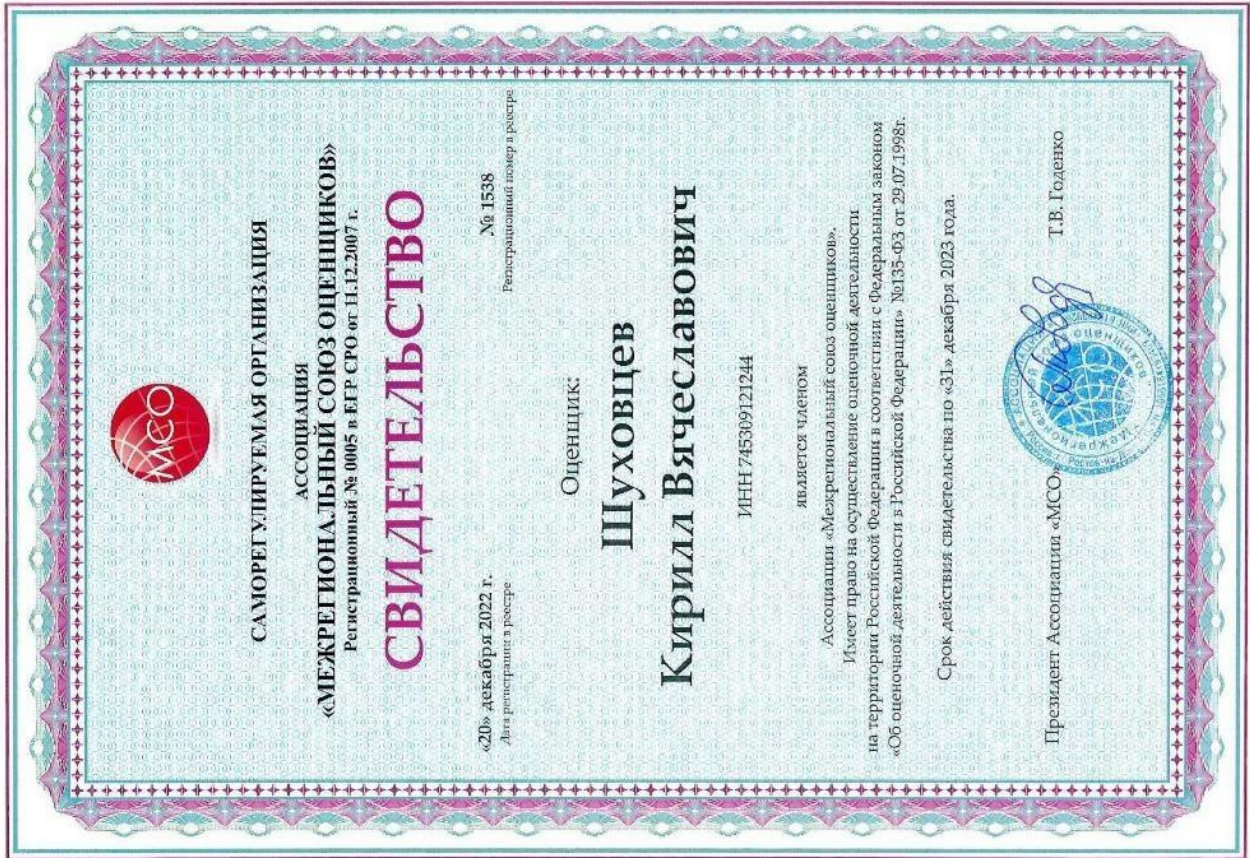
МСО

САМОРЕГУЛИРУЕМАЯ ОРГАНИЗАЦИЯ

АССОЦИАЦИЯ
«МЕЖРЕГИОНАЛЬНЫЙ СОЮЗ ОЦЕНЩИКОВ»
Регистрационный № 0005 в ЕГР СРО от 11.12.2007 г.

СВИДЕТЕЛЬСТВО

«20» декабря 2022 г.
Дата регистрации в реестре

№ 1538
Регистрационный номер в реестре

Оценщик:

Шуховцев
Кирилл Вячеславович

ИНН 745309121244

является членом

Ассоциации «Межрегиональный союз оценщиков»,
Имеет право на осуществление оценочной деятельности
на территории Российской Федерации в соответствии с Федеральным законом
«Об оценочной деятельности в Российской Федерации» №135-ФЗ от 29.07.1998г.

Срок действия свидетельства по «31» декабря 2023 года.

Президент Ассоциации «МСО»

Т.В. Годенко

Ассоциация «Межрегиональный союз оценщиков» г. Ростов-на-Дону